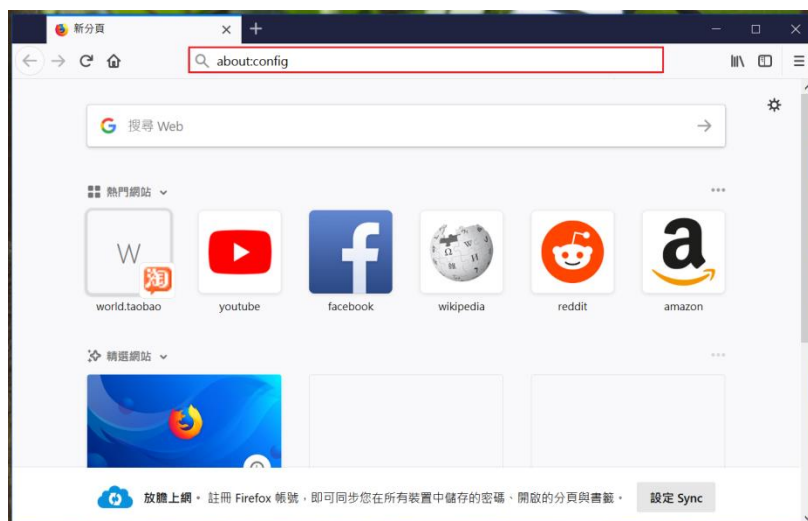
新分頁

about:config

搜尋 Web

熱門網站

W

淘

world.taobao

youtube

facebook

wikipedia

reddit

amazon

精選網站

放膽上網。註冊 Firefox 帳號，即可同步您在所有裝置中儲存的密碼、開啟的分頁與書籤。

設定 Sync